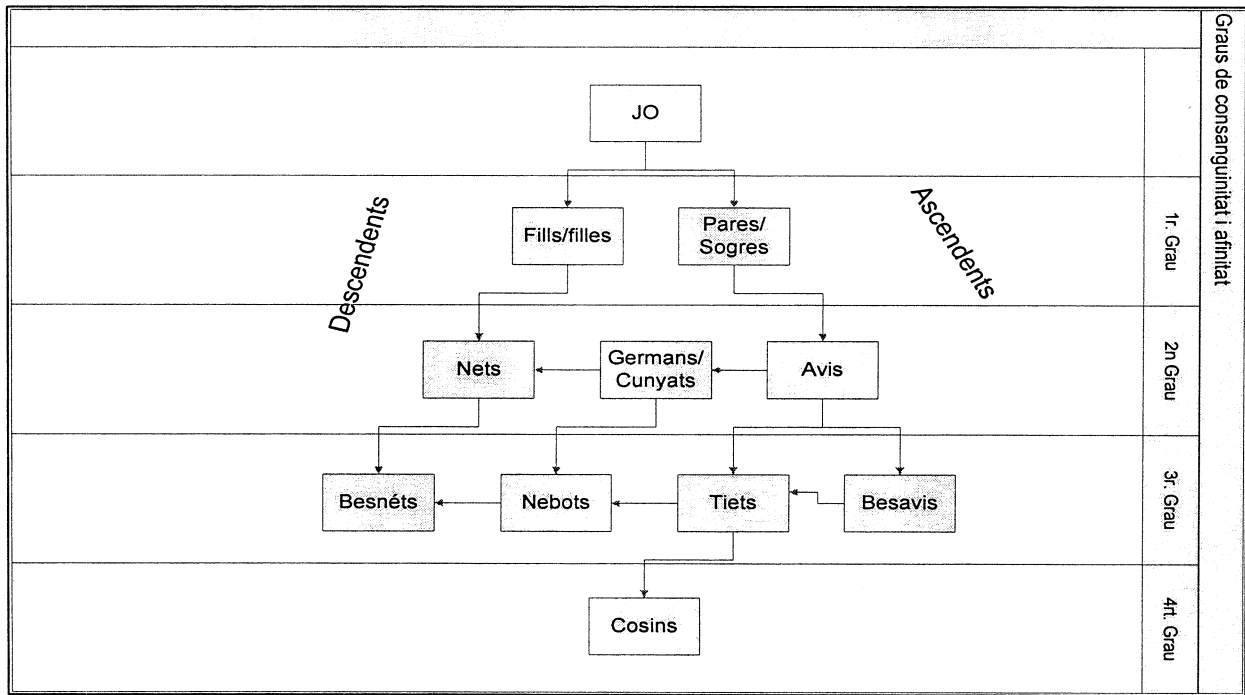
Graus de consanguinitat i afinitat

JO

1r. Grau

Descendents

Ascendents

Fills/filles

Pares/ Sogres

2n Grau

Nets

Germans/ Cunyats

Avis

3r. Grau

Besnéts

Nebots

Tiets

Besavis

4rt. Grau

Cosins